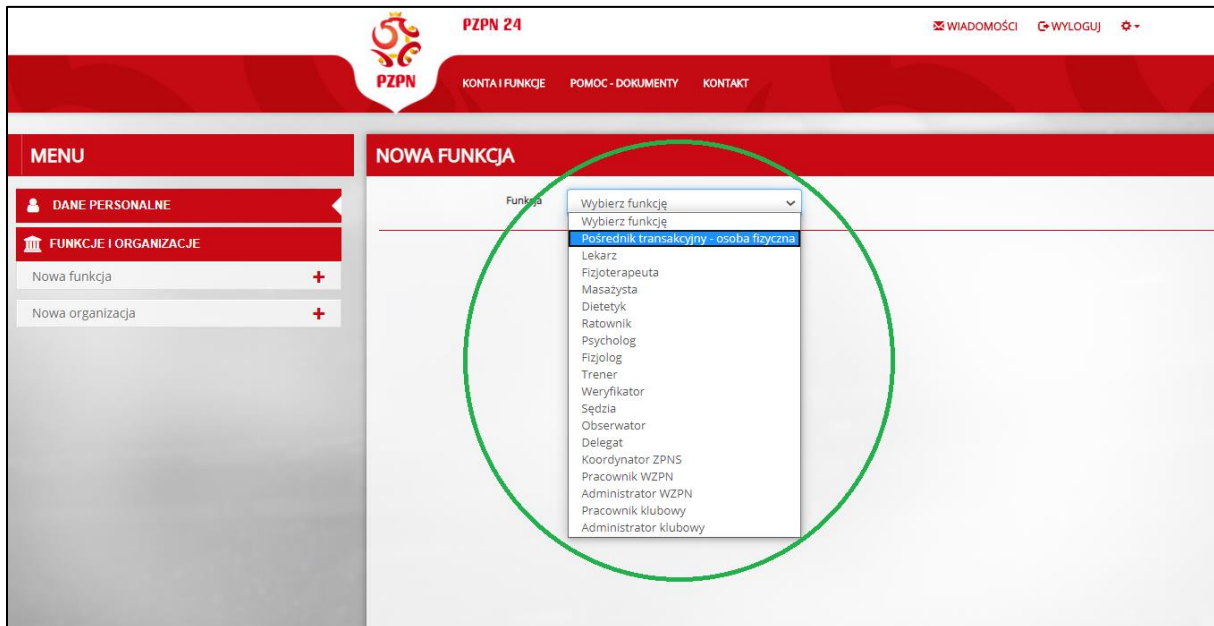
PZPN

PZPN 24

WIADOMOŚCI WYLOGUJ

KONTA I FUNKCJE POMOC - DOKUMENTY KONTAKT

MENU

DANE PERSONALNE

FUNKCJE I ORGANIZACJE

Nowa funkcja +

Nowa organizacja +

NOWA FUNKCJA

Funkcja

Wybierz funkcję

Wybierz funkcję
Pośrednik transakcyjny - osoba fizyczna
Lekarz
Fizjoterapeuta
Masażysta
Dietetyk
Ratownik
Psycholog
Fizjolog
Trener
Weryfikator
Sędzia
Obserwator
Delegat
Koordynator ZPNS
Pracownik WZPN
Administrator WZPN
Pracownik klubowy
Administrator klubowy